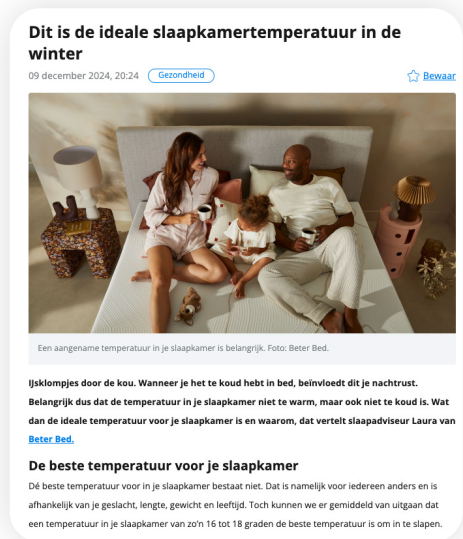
Dit is de ideale slaapkamertemperatuur in de winter

09 december 2024, 20:24 Gezondheid

Bewaar

Een aangename temperatuur in je slaapkamer is belangrijk. Foto: Beter Bed.

IJsklompjes door de kou. Wanneer je het te koud hebt in bed, beïnvloedt dit je nachtrust. Belangrijk dus dat de temperatuur in je slaapkamer niet te warm, maar ook niet te koud is. Wat dan de ideale temperatuur voor je slaapkamer is en waarom, dat vertelt slaapadviseur Laura van Beter Bed.

De beste temperatuur voor je slaapkamer

Dé beste temperatuur voor in je slaapkamer bestaat niet. Dat is namelijk voor iedereen anders en is afhankelijk van je geslacht, lengte, gewicht en leeftijd. Toch kunnen we er gemiddeld van uitgaan dat een temperatuur in je slaapkamer van zo'n 16 tot 18 graden de beste temperatuur is om in te slapen.